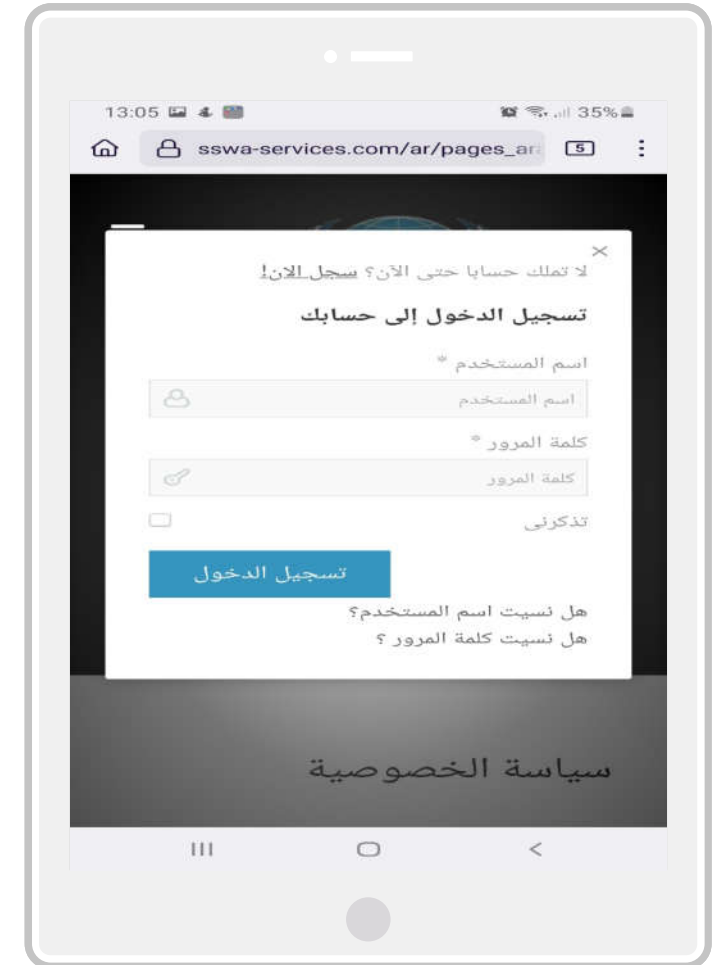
13:05

35%

sswa-services.com/ar/pages_ar

5

×

لا تملك حسابا حتى الآن؟ سجل الان!

تسجيل الدخول إلى حسابك

اسم المستخدم *

اسم المستخدم

كلمة المرور *

كلمة المرور

تذكرني

تسجيل الدخول

هل نسيت اسم المستخدم؟

هل نسيت كلمة المرور ؟

سياسة الخصوصية